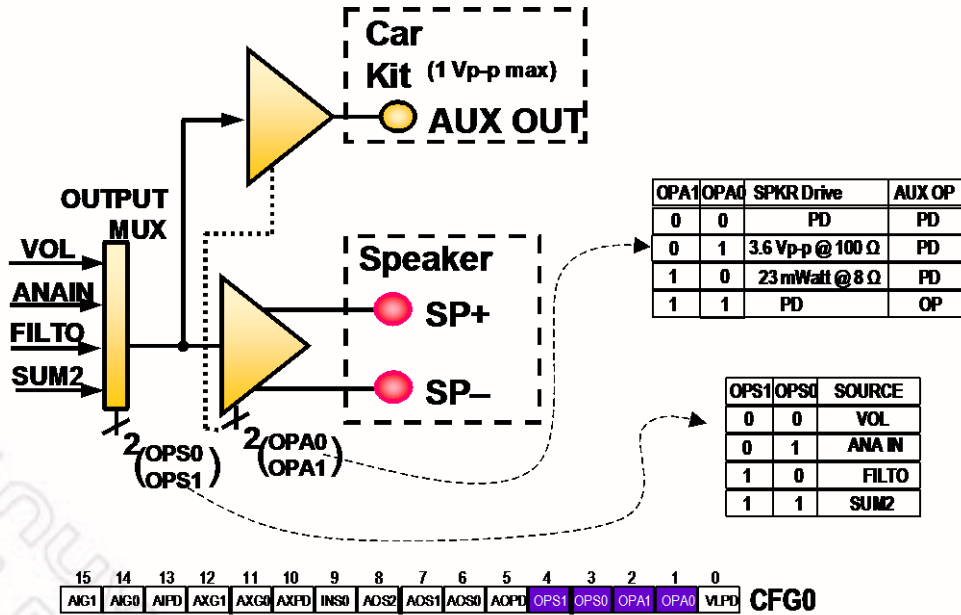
Car Kit (1 Vp-p max)

AUX OUT

OUTPUT MUX

VOL
ANAIN
FILTO
SUM2

Speaker

SP+

SP–

2 (OPS0 OPS1)

2 (OPA0 OPA1)

| OPA1 | OPA0 | SPKR Drive | AUX OP |
|---|---|---|---|
| 0 | 0 | PD | PD |
| 0 | 1 | 3.6 Vp-p @ 100 Ω | PD |
| 1 | 0 | 23 mWatt @ 8 Ω | PD |
| 1 | 1 | PD | OP |

| OPS1 | OPS0 | SOURCE |
|---|---|---|
| 0 | 0 | VOL |
| 0 | 1 | ANA IN |
| 1 | 0 | FILTO |
| 1 | 1 | SUM2 |

| 15 | 14 | 13 | 12 | 11 | 10 | 9 | 8 | 7 | 6 | 5 | 4 | 3 | 2 | 1 | 0 |
|---|---|---|---|---|---|---|---|---|---|---|---|---|---|---|---|
| AIG1 | AIG0 | AIPD | AXG1 | AXG0 | AXPD | INS0 | AOS2 | AOS1 | AOS0 | AOPD | OPS1 | OPS0 | OPA1 | OPA0 | VLPD |

CFG0